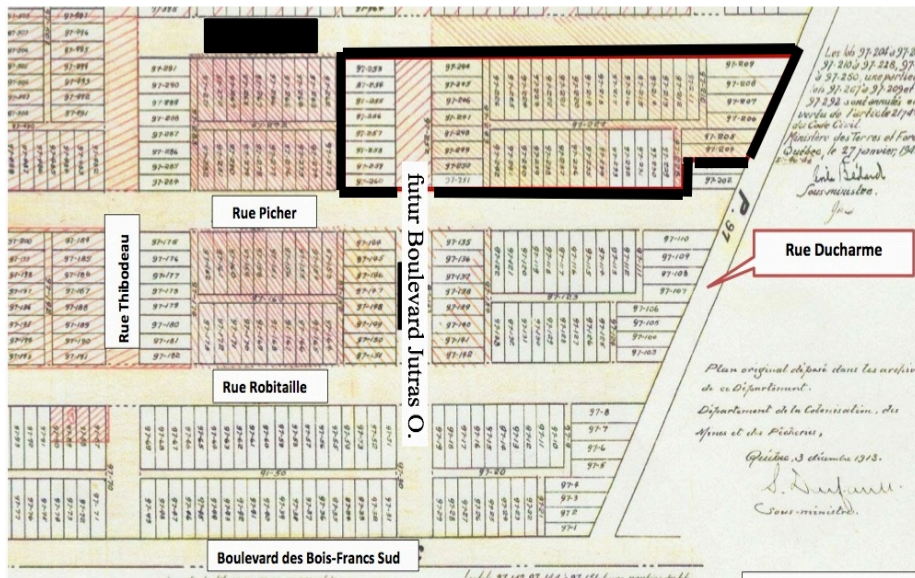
Rue Picher

futur Boulevard Jutras O.

Rue Thibodeau

Rue Robitaille

Rue Ducharme

Boulevard des Bois-Francs Sud

P. 97

97-289
97-290
97-288
97-287
97-286
97-285
97-284
97-259
97-258
97-257
97-260
97-251
97-250
97-249
97-248
97-247
97-246
97-245
97-244
97-224
97-209
97-208
97-207
97-206
97-205
97-203
97-202
97-176
97-174
97-177
97-178
97-179
97-180
97-181
97-182
97-185
97-186
97-187
97-188
97-189
97-190
97-191
97-192
97-193
97-194
97-195
97-196
97-197
97-198
97-199
97-135
97-136
97-137
97-138
97-139
97-140
97-141
97-110
97-109
97-108
97-107
97-106
97-105
97-104
97-103
97-8
97-7
97-6
97-5
97-4
97-3
97-2
97-1
97-50
97-20

Les lots 97-204 à 97-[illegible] 97-210 à 97-228, 97-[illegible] 97-250, une partie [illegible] du 97-207 à 97-209 et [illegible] 97-292 sont annulés en vertu de l'article 2174 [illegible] du Code Civil.
Ministère des Terres et Forêts
Québec, le 27 janvier, 19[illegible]
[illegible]
Sous-ministre.

Plan original déposé dans les archives de ce Département.
Département de la Colonisation, des Mines et des Pêcheries,
Québec, 3 décembre 1913.
S. Dufault
Sous-ministre.